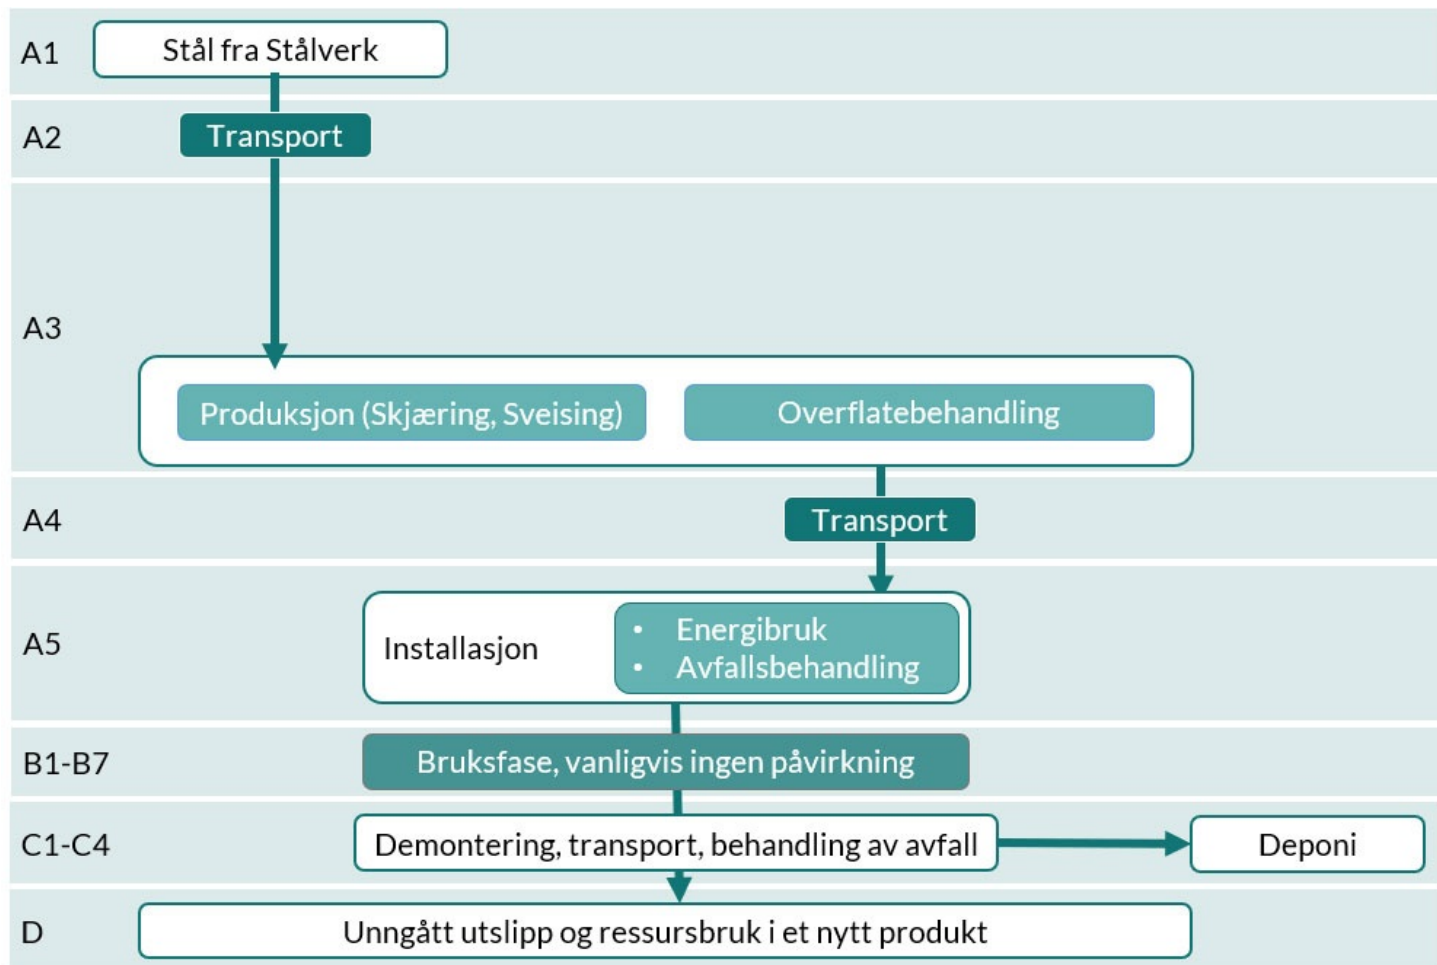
A1 Stål fra Stålverk

A2 Transport

A3

Produksjon (Skjæring, Sveising)

Overflatebehandling

A4 Transport

A5 Installasjon

- Energibruk
- Avfallsbehandling

B1-B7 Bruksfase, vanligvis ingen påvirkning

C1-C4 Demontering, transport, behandling av avfall

Deponi

D Unngått utslipp og ressursbruk i et nytt produkt